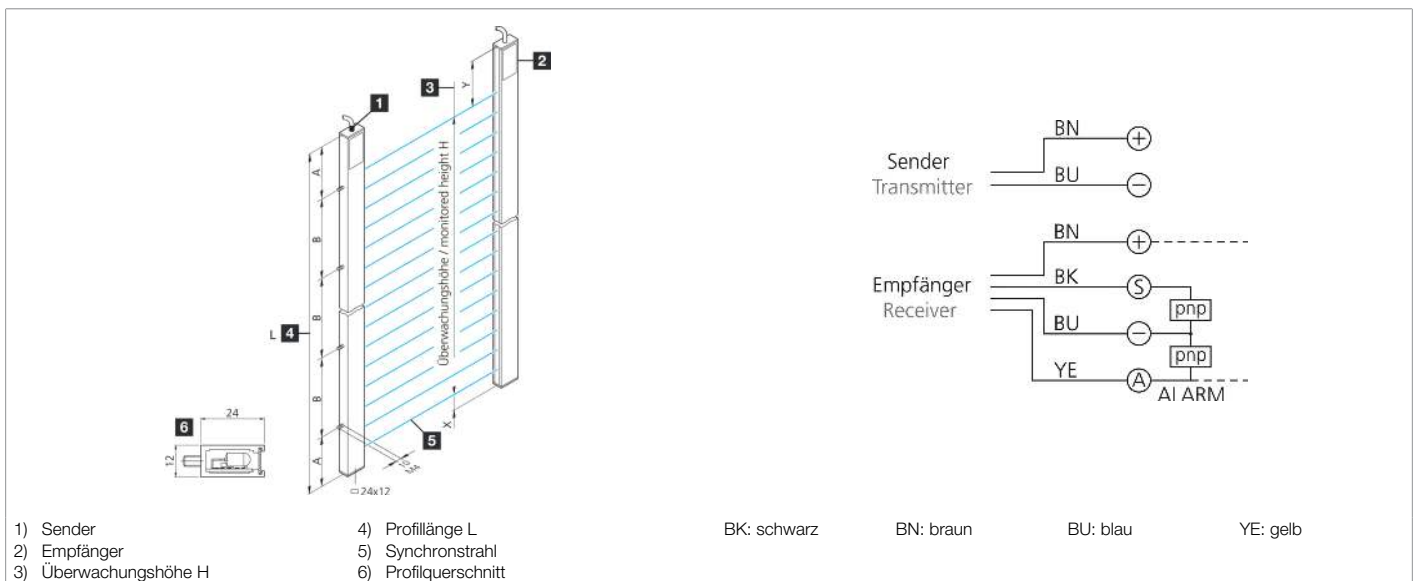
1
2
3
Y
A
B
B
B
A
L 4
Überwachungshöhe / monitored height H
X
5
6
24
12
10
3,4
□ 24x12

Sender
Transmitter
BN
BU
Empfänger
Receiver
BN
BK
BU
YE
pnp
pnp
ALARM

1) Sender
2) Empfänger
3) Überwachungshöhe H

4) Profillänge L
5) Synchronstrahl
6) Profilquerschnitt

BK: schwarz
BN: braun
BU: blau
YE: gelb